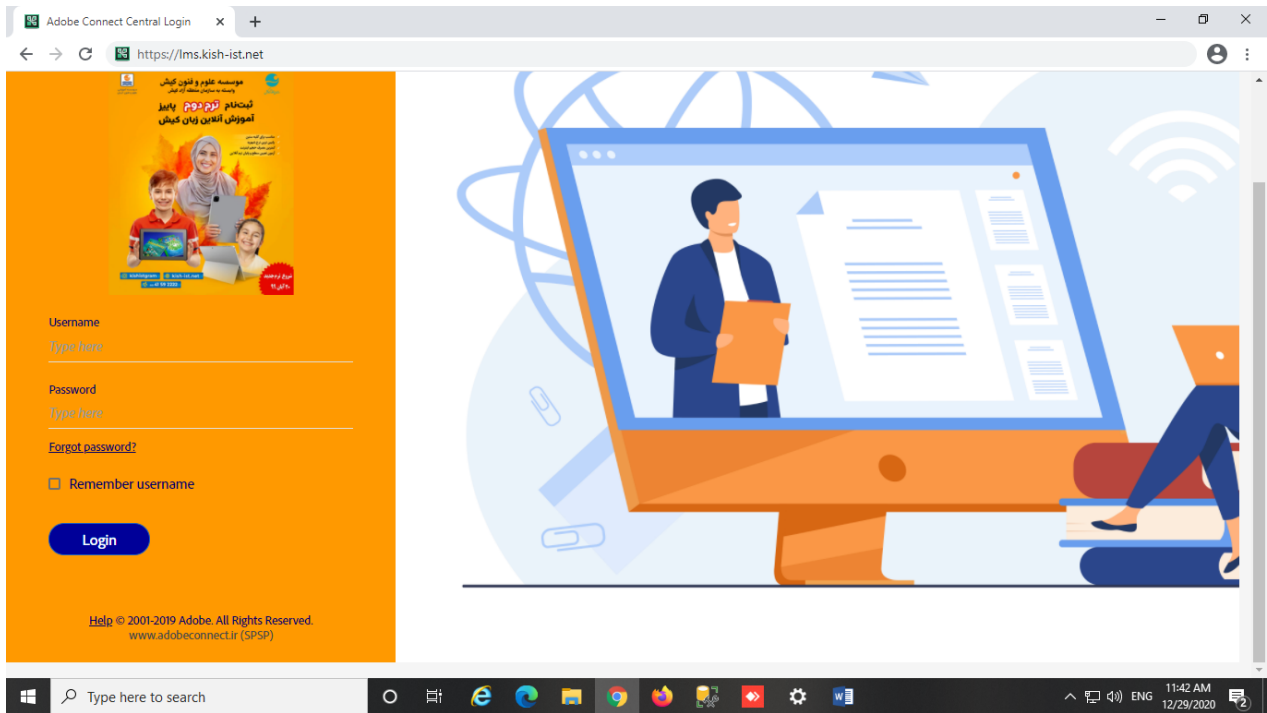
Adobe Connect Central Login ×
+
https://lms.kish-ist.net

موسسه علوم و فنون کیش
ثبت‌نام ترم دوم پاییز
آموزش آنلاین زبان کیش
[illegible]

Username
Type here

Password
Type here

Forgot password?

Remember username

Login

Help © 2001-2019 Adobe. All Rights Reserved.
www.adobeconnect.ir (SPSP)

Type here to search
ENG
11:42 AM
12/29/2020
2